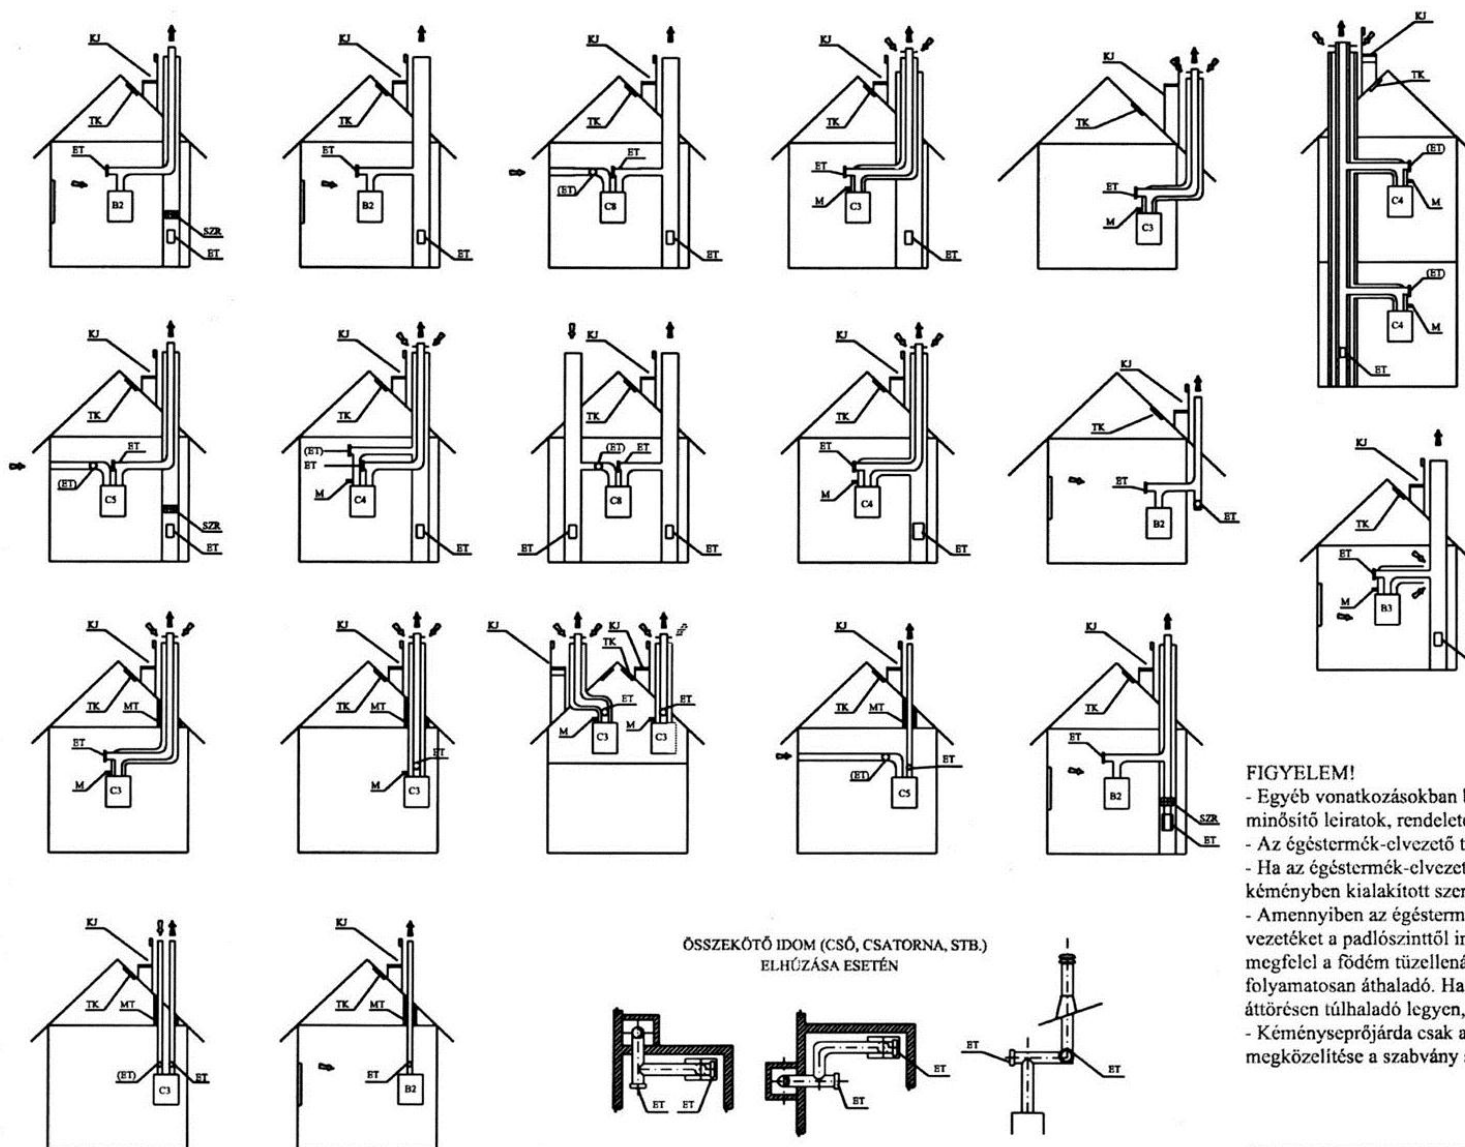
KJ
TK
ET
B2
SZR
ET

KJ
TK
ET
B2
ET

KJ
TK
ET
(ET)
C8
ET

KJ
TK
ET
M
C3
ET

KJ
TK
ET
M
C3

KJ
TK
(ET)
C4
M
(ET)
C4
M
ET

KJ
TK
ET
(ET)
C5
SZR
ET

KJ
TK
(ET)
ET
M
C4
ET

KJ
TK
(ET)
ET
C8
ET
ET

KJ
TK
ET
M
C4
ET

KJ
TK
ET
B2
ET

KJ
TK
ET
M
B3

KJ
TK
MT
ET
M
C3

KJ
TK
MT
ET
M
C3

KJ
KJ
TK
ET
ET
M
C3
M
C3

KJ
TK
MT
(ET)
ET
C5

KJ
TK
ET
B2
SZR
ET

FIGYELEM!
- Egyéb vonatkozásokban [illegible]
minősítő leiratok, rendelete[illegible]
- Az égéstermék-elvezető t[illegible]
- Ha az égéstermék-elvezet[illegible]
kéményben kialakított szer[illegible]
- Amennyiben az égésterm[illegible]
vezetéket a padlószinttől i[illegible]
megfelel a födém tüzellená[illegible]
folyamatosan áthaladó. Ha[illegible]
áttörésen túlhaladó legyen,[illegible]
- Kéményseprőjárda csak a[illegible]
megközelítése a szabvány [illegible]

KJ
TK
MT
(ET)
C3
ET

KJ
TK
MT
ET
B2

ÖSSZEKÖTŐ IDOM (CSŐ, CSATORNA, STB.) ELHÚZÁSA ESETÉN

ET
ET
ET
ET
ET
ET